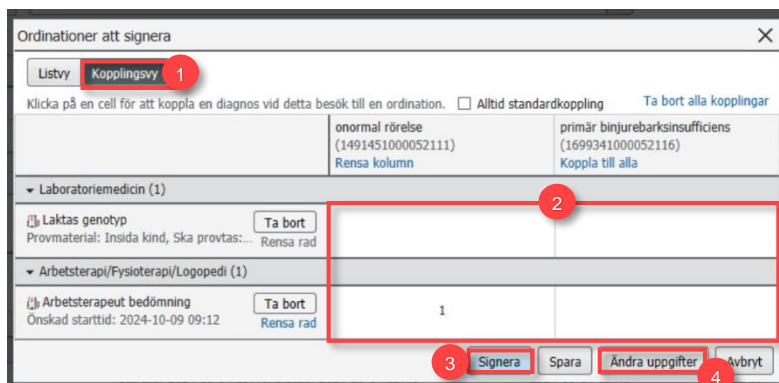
Ordinationer att signera

Listvy Kopplingsvy 1

Klicka på en cell för att koppla en diagnos vid detta besök till en ordination. Alltid standardkoppling

Ta bort alla kopplingar

| | onormal rörelse (1491451000052111) Rensa kolumn | primär binjurebarksinsufficiens (1699341000052116) Koppla till alla |
|---|---|---|
| Laboratoriemedicin (1) | | |
| Laktas genotyp Provmaterial: Insida kind, Ska provtas:... Ta bort Rensa rad | | |
| Arbetsterapi/Fysioterapi/Logopedi (1) | | |
| Arbetsterapeut bedömning Önskad starttid: 2024-10-09 09:12 Ta bort Rensa rad | 1 | |

2

3 Signera Spara Ändra uppgifter 4 Avbryt